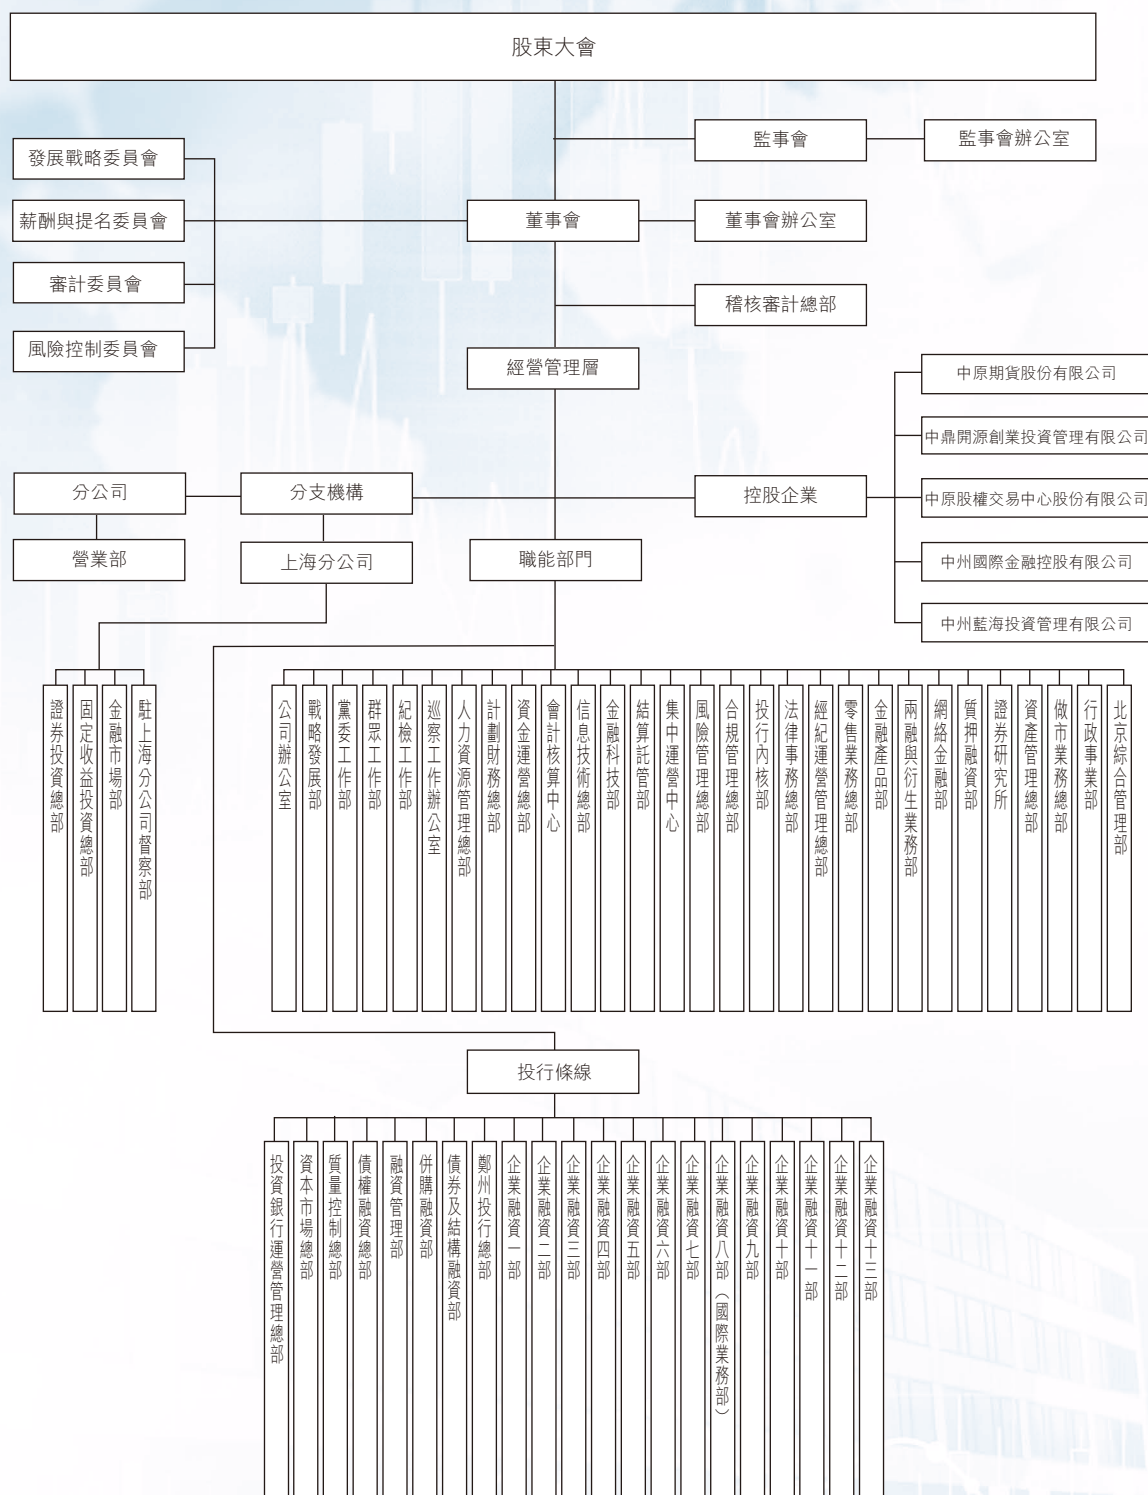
股東大會

發展戰略委員會
薪酬與提名委員會
審計委員會
風險控制委員會

監事會
監事會辦公室

董事會
董事會辦公室

稽核審計總部

經營管理層

中原期貨股份有限公司
中鼎開源創業投資管理有限公司
中原股權交易中心股份有限公司
中州國際金融控股有限公司
中州藍海投資管理有限公司

分公司
分支機構
控股企業

營業部
上海分公司
職能部門

證券投資總部
固定收益投資總部
金融市場部
駐上海分公司督察部

公司辦公室
戰略發展部
黨委工作部
群眾工作部
紀檢工作部
巡察工作辦公室
人力資源管理總部
計劃財務總部
資金運營總部
會計核算中心
信息技術總部
金融科技部
結算託管部
集中運營中心
風險管理總部
合規管理總部
投行內核部
法律事務總部
經紀運營管理總部
零售業務總部
金融產品部
兩融與衍生業務部
網絡金融部
質押融資部
證券研究所
資產管理總部
做市業務總部
行政事業部
北京綜合管理部

投行條線

投資銀行運營管理總部
資本市場總部
質量控制總部
債權融資總部
融資管理部
併購融資部
債券及結構融資部
鄭州投行總部
企業融資一部
企業融資二部
企業融資三部
企業融資四部
企業融資五部
企業融資六部
企業融資七部
企業融資八部（國際業務部）
企業融資九部
企業融資十部
企業融資十一部
企業融資十二部
企業融資十三部